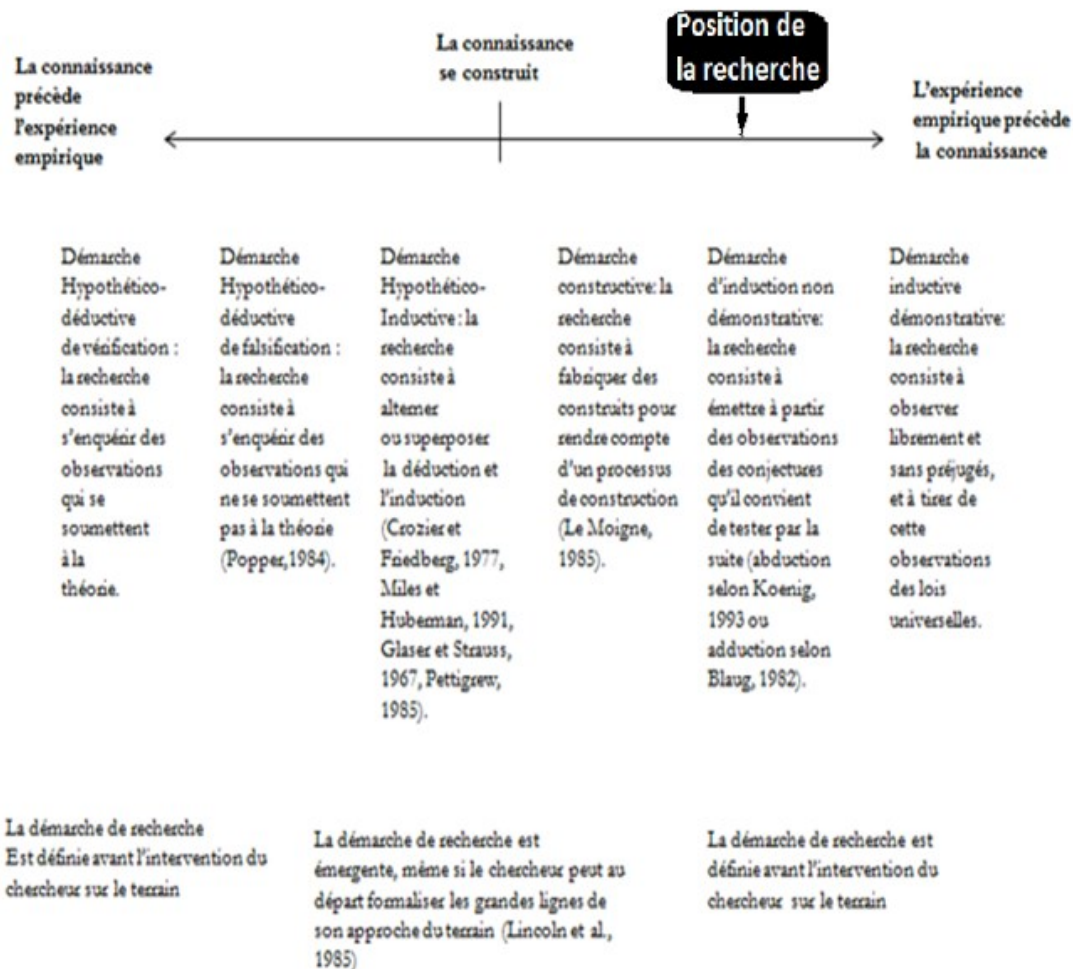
La connaissance précède l'expérience empirique

La connaissance se construit

Position de la recherche

L'expérience empirique précède la connaissance

Démarche Hypothético-déductive de vérification : la recherche consiste à s'enquérir des observations qui se soumettent à la théorie.

Démarche Hypothético-déductive de falsification : la recherche consiste à s'enquérir des observations qui ne se soumettent pas à la théorie (Popper,1984).

Démarche Hypothético-Inductive : la recherche consiste à alterner ou superposer la déduction et l'induction (Crozier et Friedberg, 1977, Miles et Huberman, 1991, Glaser et Strauss, 1967, Pettigrew, 1985).

Démarche constructive: la recherche consiste à fabriquer des construits pour rendre compte d'un processus de construction (Le Moigne, 1985).

Démarche d'induction non démonstrative: la recherche consiste à émettre à partir des observations des conjectures qu'il convient de tester par la suite (abduction selon Koenig, 1993 ou adduction selon Blaug, 1982).

Démarche inductive démonstrative: la recherche consiste à observer librement et sans préjugés, et à tirer de cette observations des lois universelles.

La démarche de recherche Est définie avant l'intervention du chercheur sur le terrain

La démarche de recherche est émergente, même si le chercheur peut au départ formaliser les grandes lignes de son approche du terrain (Lincoln et al., 1985)

La démarche de recherche est définie avant l'intervention du chercheur sur le terrain